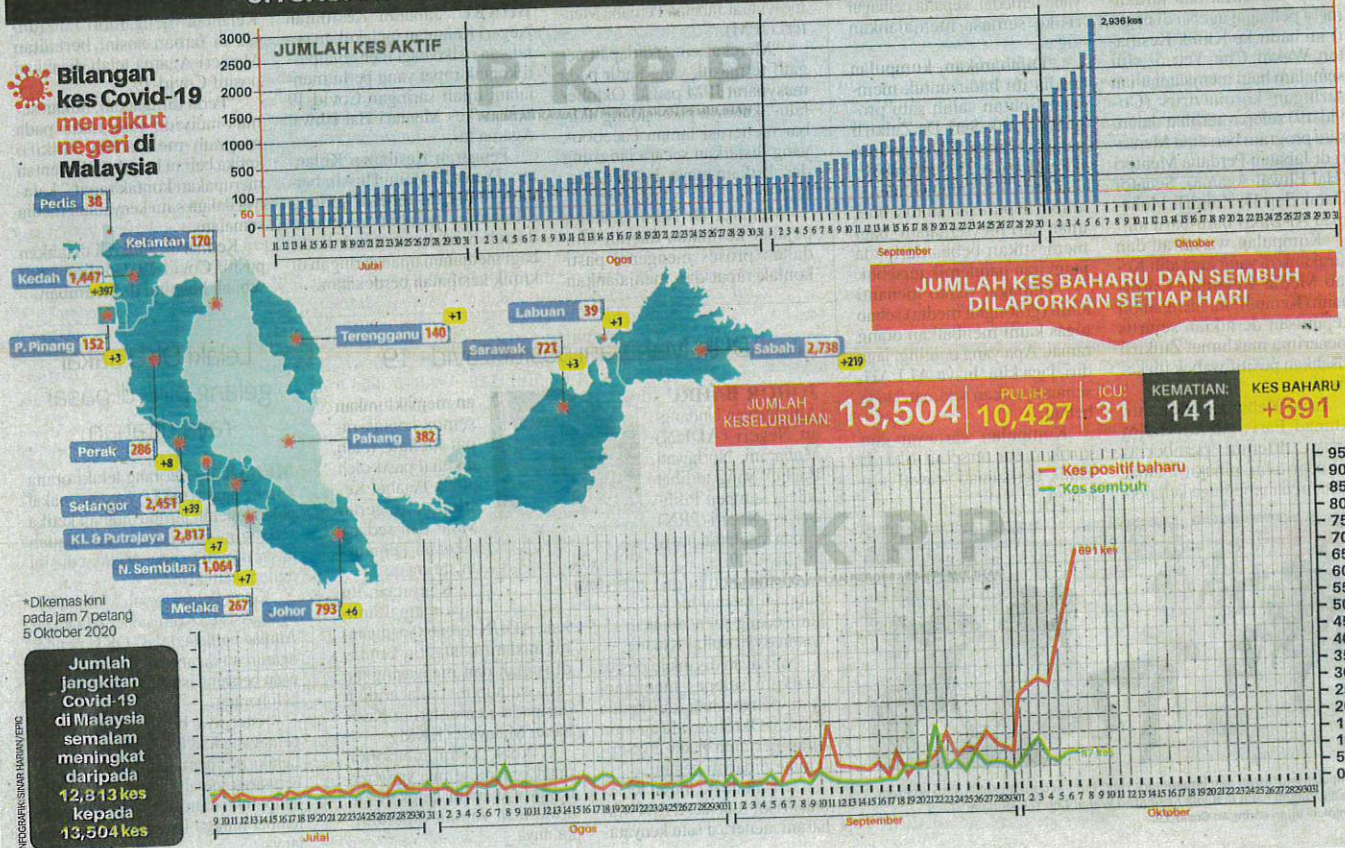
Bilangan kes Covid-19 mengikut negeri di Malaysia

JUMLAH KES AKTIF

3000
2500
2000
1500
1000
500
100
50
0

2,936 kes

Julai
Ogos
September
Oktober

PKPP

Perlis 38
Kelantan 170
Kedah 1,447 +397
P. Pinang 152 +3
Perak 286 +8
Selangor 2,451 +39
KL & Putrajaya 2,817 +7
N. Sembilan 1,064 +7
Melaka 267
Johor 793 +6
Terengganu 140 +1
Pahang 382
Labuan 39 +1
Sarawak 721 +3
Sabah 2,738 +219

JUMLAH KES BAHARU DAN SEMBUH DILAPORKAN SETIAP HARI

JUMLAH KESELURUHAN: 13,504
PULIH: 10,427
ICU: 31
KEMATIAN: 141
KES BAHARU +691

Kes positif baharu
Kes sembuh

691 kes

*Dikemas kini pada jam 7 petang 5 Oktober 2020

Jumlah jangkitan Covid-19 di Malaysia semalam meningkat daripada 12,813 kes kepada 13,504 kes

Julai
Ogos
September
Oktober

INFOGRAFIK SINAR HARIAN/EPIC